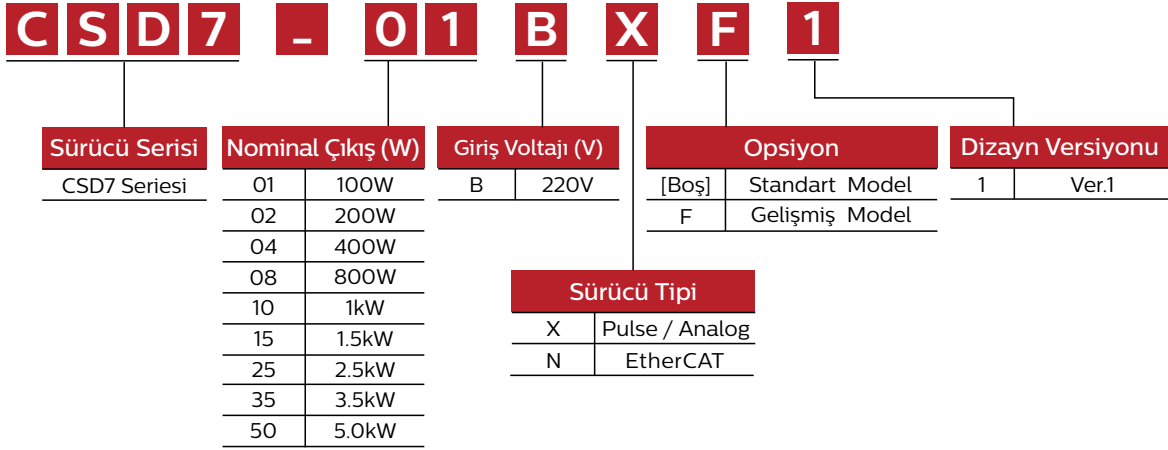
C S D 7 _ 0 1 B X F 1

| Sürücü Serisi |
|---|
| CSD7 Seriesi |

| Nominal Çıkış (W) | |
|---|---|
| 01 | 100W |
| 02 | 200W |
| 04 | 400W |
| 08 | 800W |
| 10 | 1kW |
| 15 | 1.5kW |
| 25 | 2.5kW |
| 35 | 3.5kW |
| 50 | 5.0kW |

| Giriş Voltajı (V) | |
|---|---|
| B | 220V |

| Opsiyon | |
|---|---|
| [Boş] | Standart Model |
| F | Gelişmiş Model |

| Dizayn Versiyonu | |
|---|---|
| 1 | Ver.1 |

| Sürücü Tipi | |
|---|---|
| X | Pulse / Analog |
| N | EtherCAT |